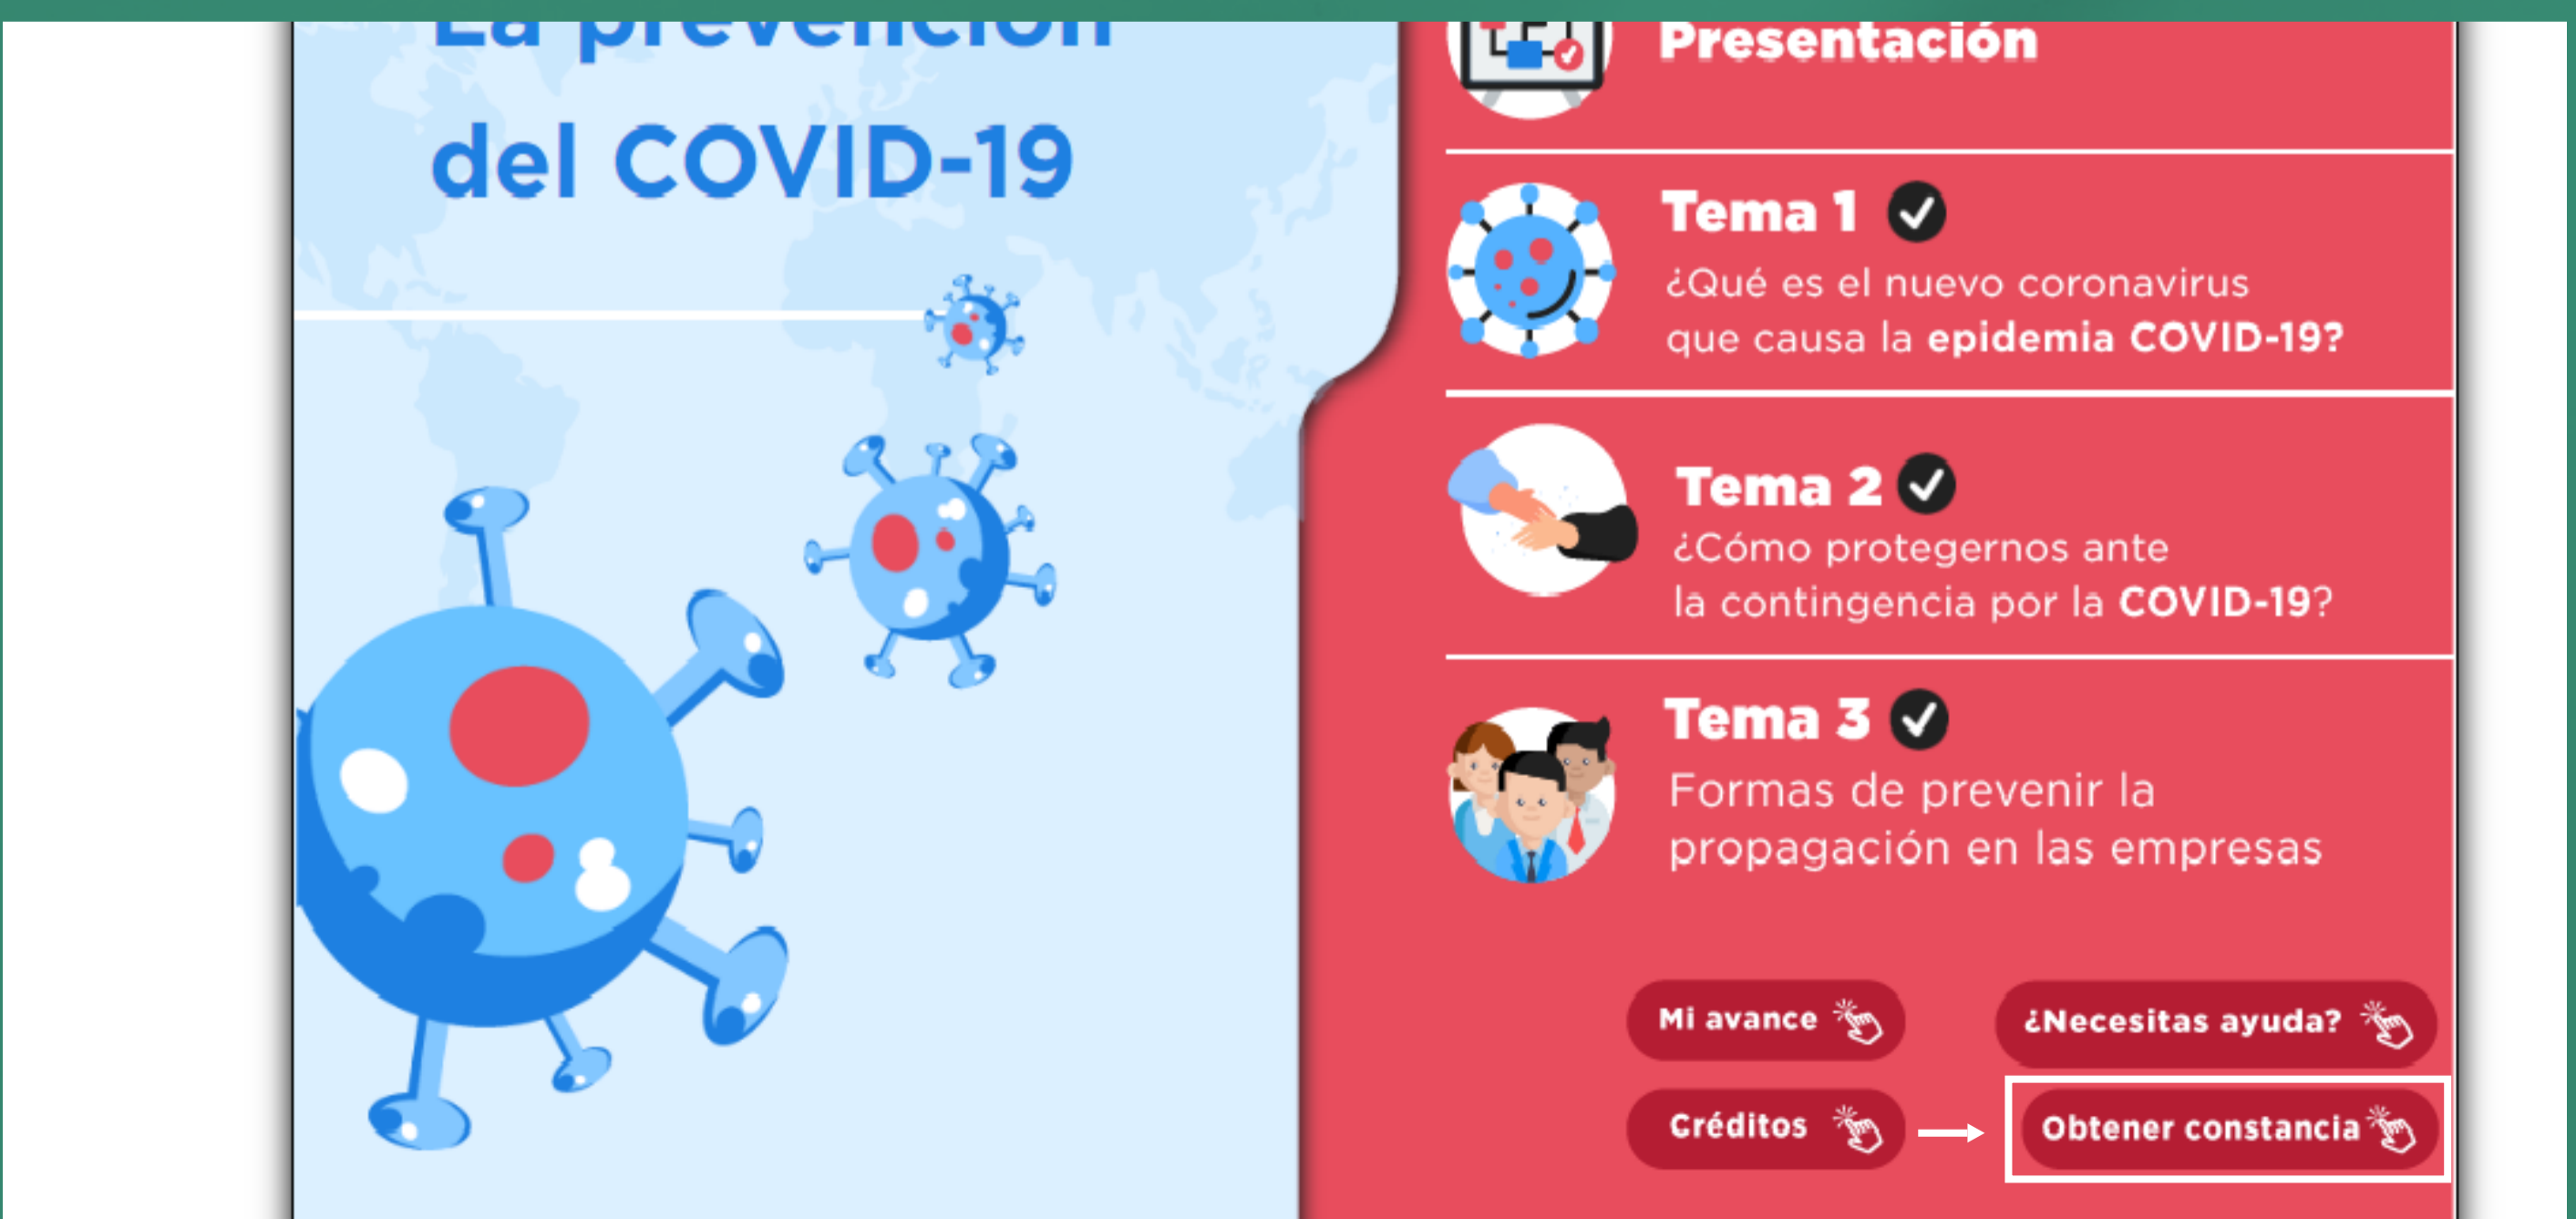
La prevención del COVID-19

Presentación

Tema 1
¿Qué es el nuevo coronavirus que causa la epidemia COVID-19?

Tema 2
¿Cómo protegernos ante la contingencia por la COVID-19?

Tema 3
Formas de prevenir la propagación en las empresas

Mi avance

¿Necesitas ayuda?

Créditos

Obtener constancia